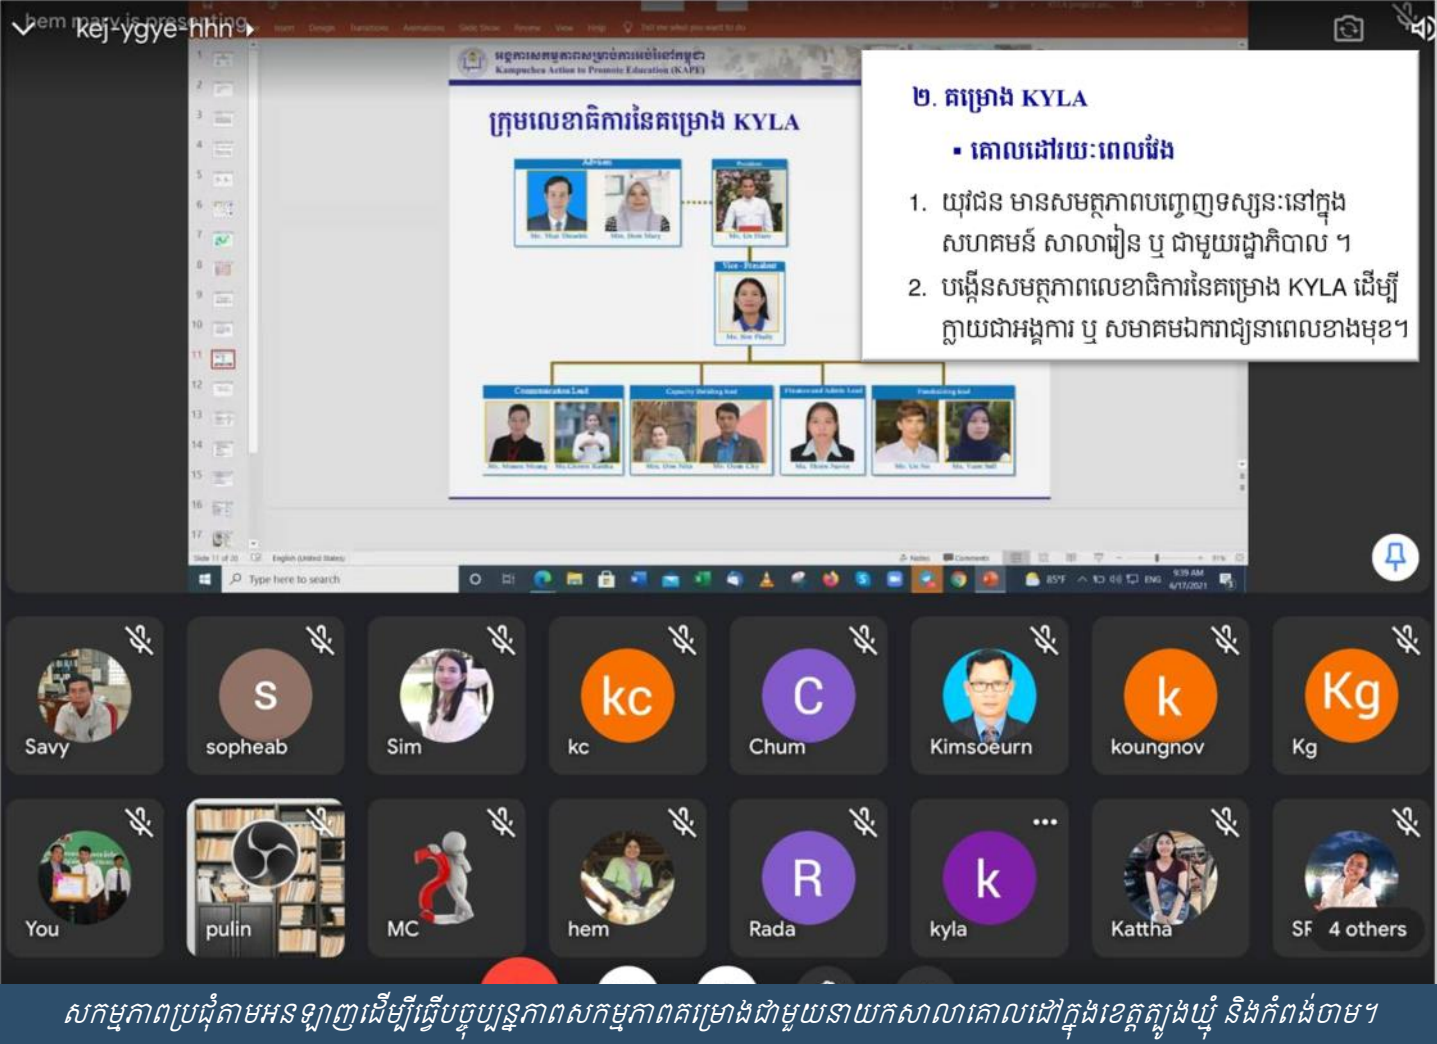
hem mary is presenting
kej-ygye-hhn

អង្គការកម្ពុជាសម្រាប់ការលើកកម្ពស់ការអប់រំ
Kampuchea Action to Promote Education (KAPE)

ក្រុមលេខាធិការនៃគម្រោង KYLA

Advisors
President
Vice - President
Communication Lead
Capacity Building lead
Finance and Admin Lead
Fundraising lead

២. គម្រោង KYLA

▪ គោលដៅរយៈពេលវែង

1. យុវជន មានសមត្ថភាពបញ្ចេញទស្សនៈនៅក្នុងសហគមន៍ សាលារៀន ឬ ជាមួយរដ្ឋាភិបាល ។
2. បង្កើនសមត្ថភាពលេខាធិការនៃគម្រោង KYLA ដើម្បីក្លាយជាអង្គការ ឬ សមាគមឯករាជ្យនាពេលខាងមុខ។

Type here to search

Savy
sopheab
Sim
kc
Chum
Kimsoeurn
koungnov
Kg
You
pulin
MC
hem
Rada
kyla
Kattha
SF 4 others

សកម្មភាពប្រជុំតាមអនឡាញដើម្បីធ្វើបច្ចុប្បន្នភាពសកម្មភាពគម្រោងជាមួយនាយកសាលាគោលដៅក្នុងខេត្តត្បូងឃ្មុំ និងកំពង់ចាម។